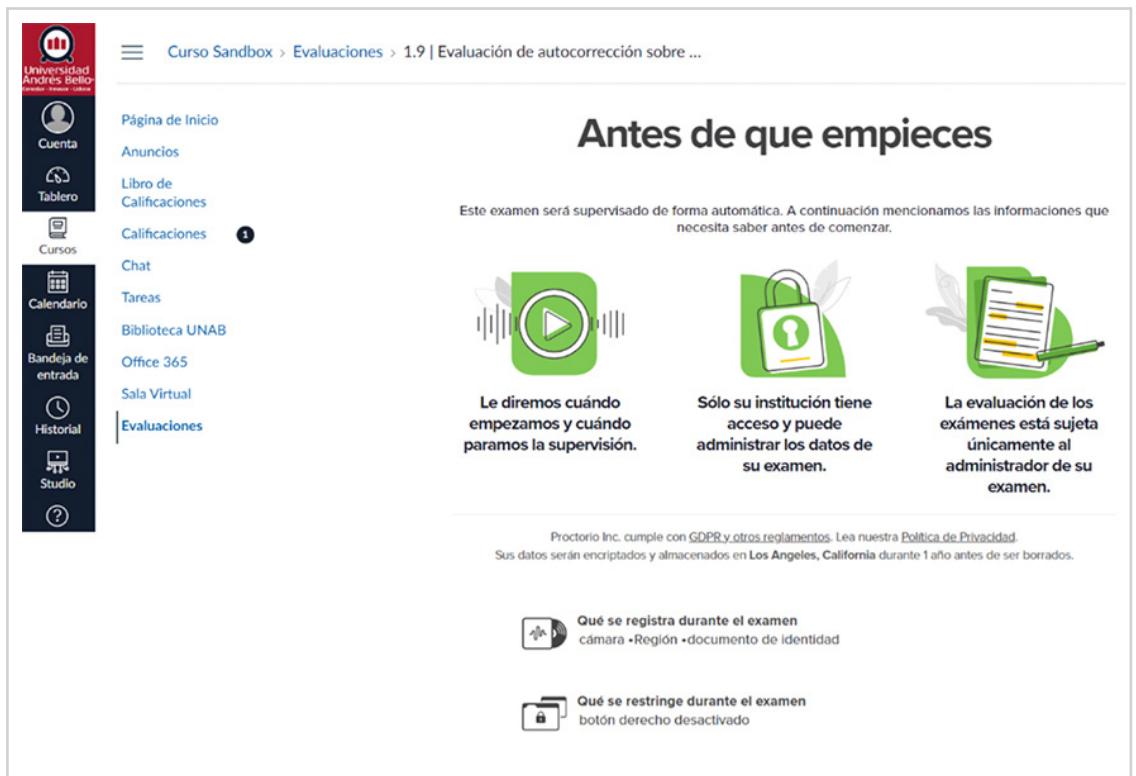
Universidad Andrés Bello

Cuenta

Tablero

Cursos

Calendario

Bandeja de entrada

Historial

Studio

Curso Sandbox > Evaluaciones > 1.9 | Evaluación de autocorrección sobre ...

Página de Inicio

Anuncios

Libro de Calificaciones

Calificaciones 1

Chat

Tareas

Biblioteca UNAB

Office 365

Sala Virtual

Evaluaciones

Antes de que empieces

Este examen será supervisado de forma automática. A continuación mencionamos las informaciones que necesita saber antes de comenzar.

Le diremos cuándo empezamos y cuándo paramos la supervisión.

Sólo su institución tiene acceso y puede administrar los datos de su examen.

La evaluación de los exámenes está sujeta únicamente al administrador de su examen.

Proctorio Inc. cumple con GDPR y otros reglamentos. Lea nuestra Política de Privacidad.
Sus datos serán encriptados y almacenados en Los Angeles, California durante 1 año antes de ser borrados.

Qué se registra durante el examen
cámara •Región •documento de identidad

Qué se restringe durante el examen
botón derecho desactivado